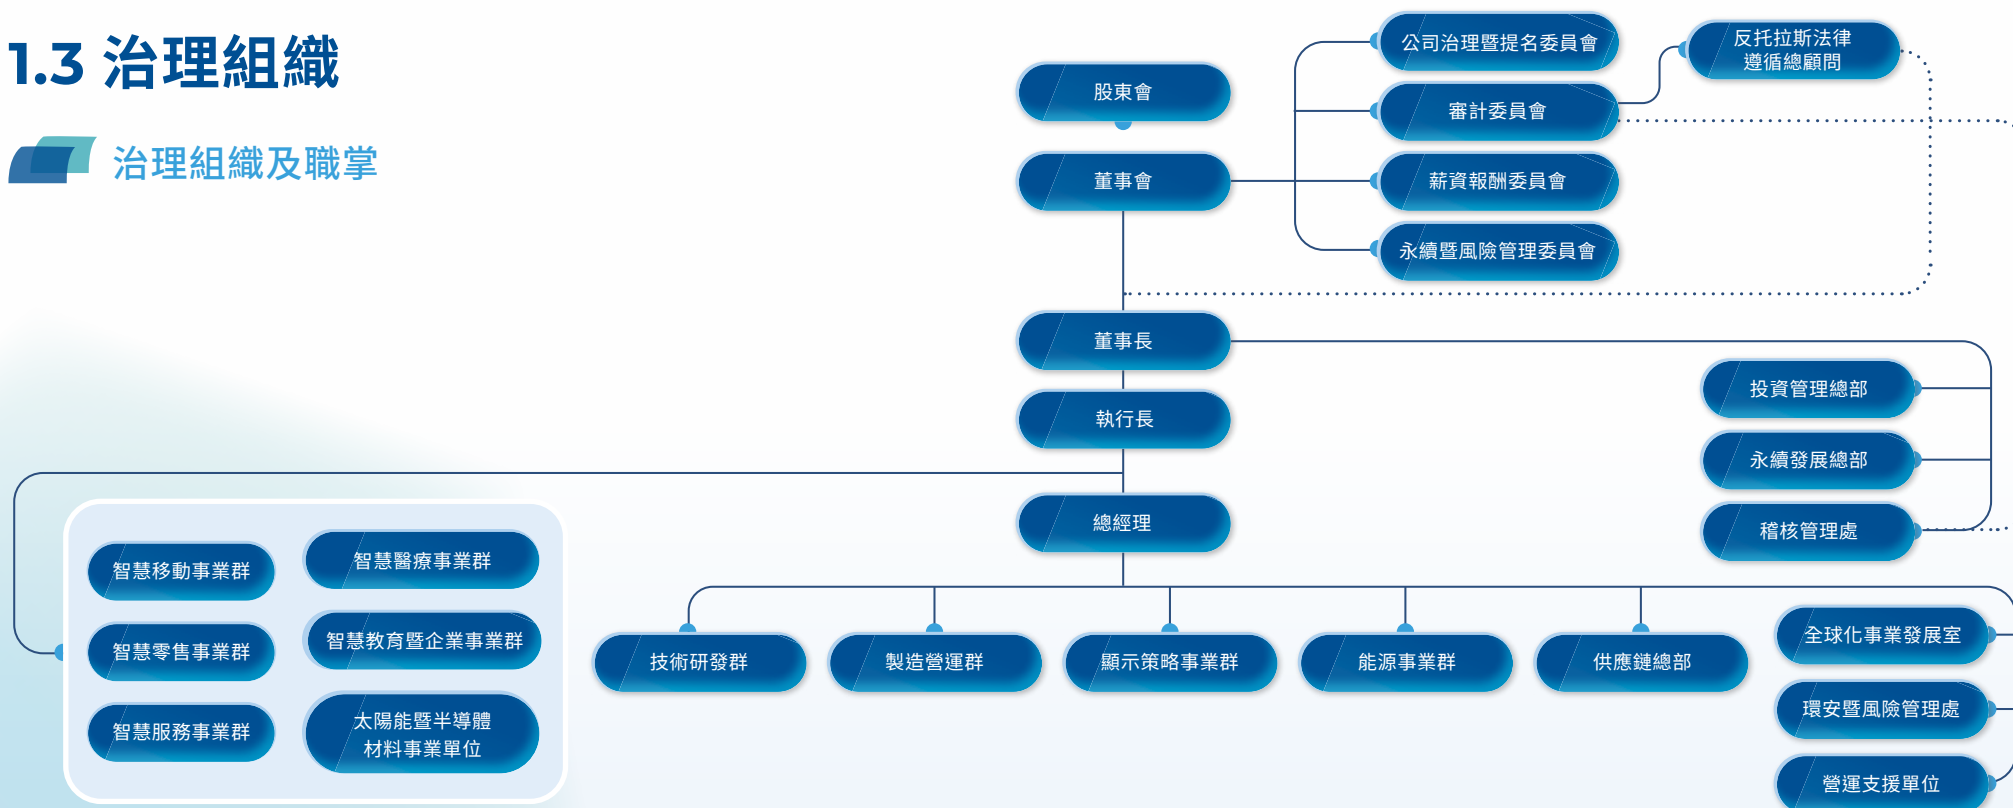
1.3 治理組織

治理組織及職掌

股東會

董事會

公司治理暨提名委員會

審計委員會

薪資報酬委員會

永續暨風險管理委員會

反托拉斯法律遵循總顧問

董事長

執行長

總經理

投資管理總部

永續發展總部

稽核管理處

智慧移動事業群

智慧醫療事業群

智慧零售事業群

智慧教育暨企業事業群

智慧服務事業群

太陽能暨半導體材料事業單位

技術研發群

製造營運群

顯示策略事業群

能源事業群

供應鏈總部

全球化事業發展室

環安暨風險管理處

營運支援單位